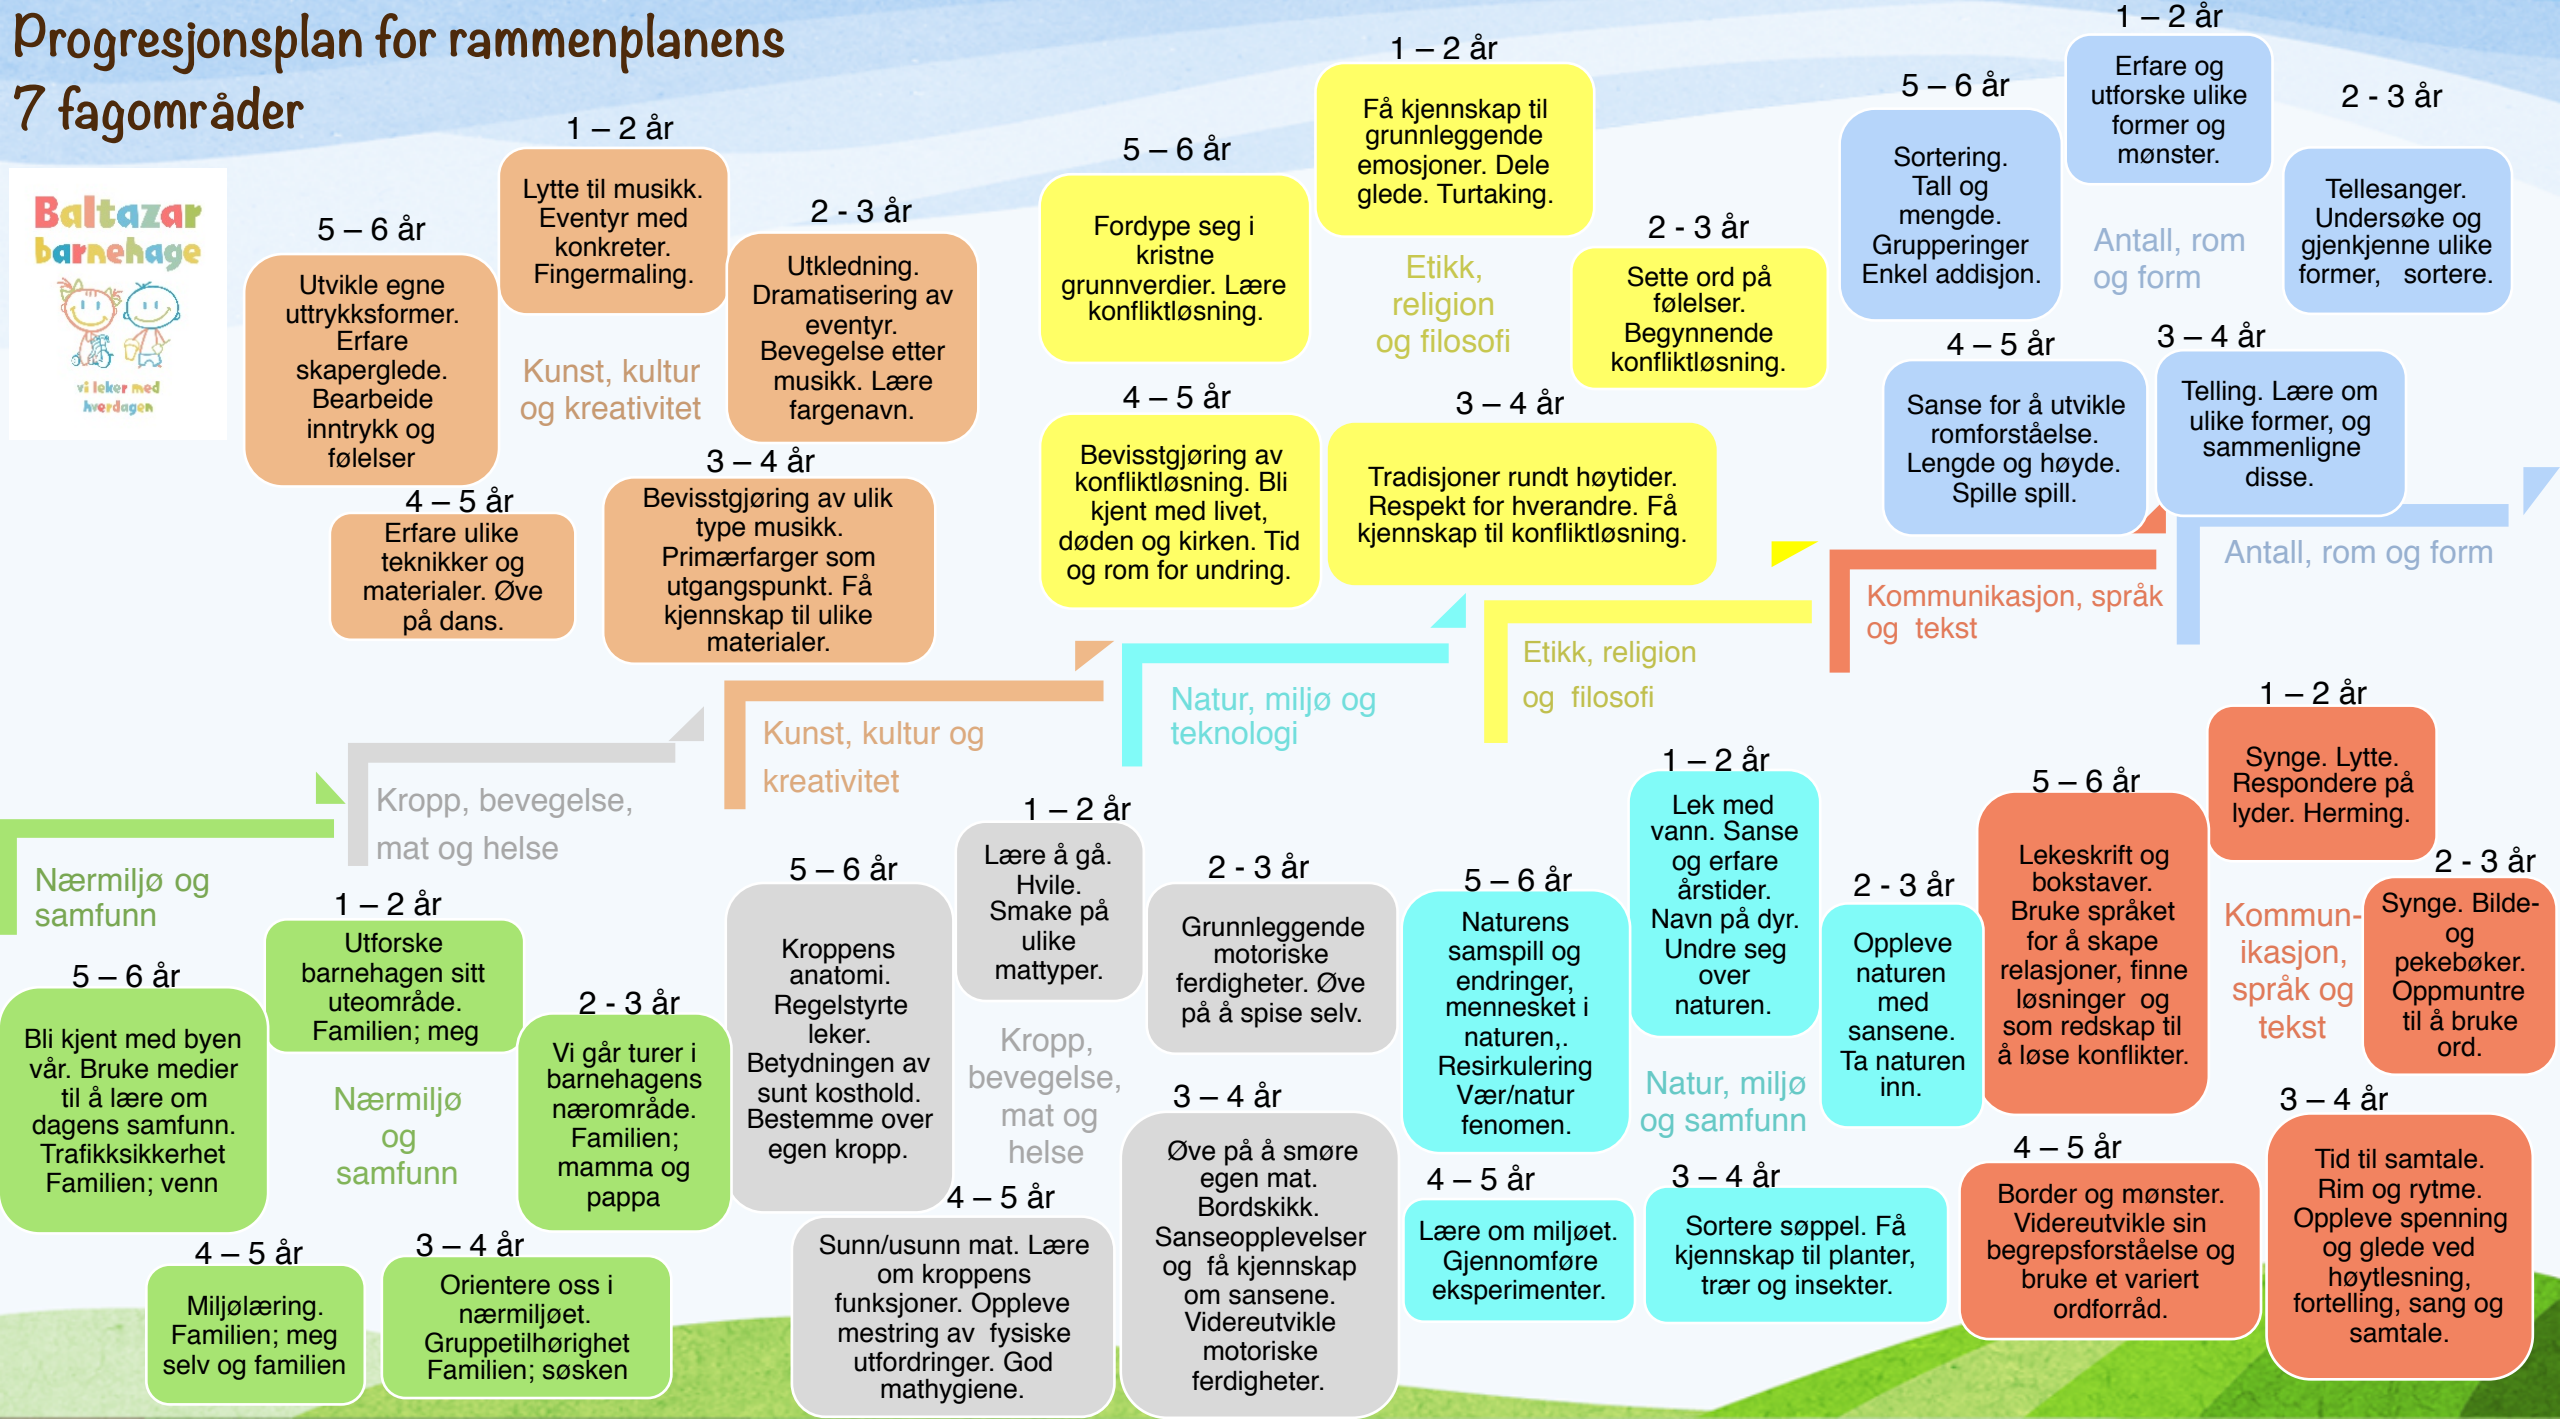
Progresjonsplan for rammenplanens 7 fagområder

Baltazar barnehage
vi leker med hverdagen

5 – 6 år
Utvikle egne uttrykksformer. Erfare skaperglede. Bearbeide inntrykk og følelser

1 – 2 år
Lytte til musikk. Eventyr med konkreter. Fingermaling.

2 - 3 år
Utkledning. Dramatisering av eventyr. Bevegelse etter musikk. Lære fargenavn.

Kunst, kultur og kreativitet

4 – 5 år
Erfare ulike teknikker og materialer. Øve på dans.

3 – 4 år
Bevisstgjøring av ulik type musikk. Primærfarger som utgangspunkt. Få kjennskap til ulike materialer.

5 – 6 år
Fordype seg i kristne grunnverdier. Lære konfliktløsning.

1 – 2 år
Få kjennskap til grunnleggende emosjoner. Dele glede. Turtaking.

Etikk, religion og filosofi

2 - 3 år
Sette ord på følelser. Begynnende konfliktløsning.

4 – 5 år
Bevisstgjøring av konfliktløsning. Bli kjent med livet, døden og kirken. Tid og rom for undring.

3 – 4 år
Tradisjoner rundt høytider. Respekt for hverandre. Få kjennskap til konfliktløsning.

5 – 6 år
Sortering. Tall og mengde. Grupperinger Enkel addisjon.

1 – 2 år
Erfare og utforske ulike former og mønster.

2 - 3 år
Tellesanger. Undersøke og gjenkjenne ulike former, sortere.

Antall, rom og form

4 – 5 år
Sanse for å utvikle romforståelse. Lengde og høyde. Spille spill.

3 – 4 år
Telling. Lære om ulike former, og sammenligne disse.

Antall, rom og form

Kommunikasjon, språk og tekst

Etikk, religion og filosofi

Natur, miljø og teknologi

Kunst, kultur og kreativitet

Kropp, bevegelse, mat og helse

Nærmiljø og samfunn

1 – 2 år
Utforske barnehagen sitt uteområde. Familien; meg

5 – 6 år
Bli kjent med byen vår. Bruke medier til å lære om dagens samfunn. Trafikksikkerhet Familien; venn

Nærmiljø og samfunn

2 - 3 år
Vi går turer i barnehagens nærområde. Familien; mamma og pappa

4 – 5 år
Miljølæring. Familien; meg selv og familien

3 – 4 år
Orientere oss i nærmiljøet. Gruppetilhørighet Familien; søsken

5 – 6 år
Kroppens anatomi. Regelstyrte leker. Betydningen av sunt kosthold. Bestemme over egen kropp.

1 – 2 år
Lære å gå. Hvile. Smake på ulike mattyper.

Kropp, bevegelse, mat og helse

2 - 3 år
Grunnleggende motoriske ferdigheter. Øve på å spise selv.

4 – 5 år
Sunn/usunn mat. Lære om kroppens funksjoner. Oppleve mestring av fysiske utfordringer. God mathygiene.

3 – 4 år
Øve på å smøre egen mat. Bordskikk. Sanseopplevelser og få kjennskap om sansene. Videreutvikle motoriske ferdigheter.

5 – 6 år
Naturens samspill og endringer, mennesket i naturen,. Resirkulering Vær/natur fenomen.

1 – 2 år
Lek med vann. Sanse og erfare årstider. Navn på dyr. Undre seg over naturen.

2 - 3 år
Oppleve naturen med sansene. Ta naturen inn.

Natur, miljø og samfunn

4 – 5 år
Lære om miljøet. Gjennomføre eksperimenter.

3 – 4 år
Sortere søppel. Få kjennskap til planter, trær og insekter.

5 – 6 år
Lekeskrift og bokstaver. Bruke språket for å skape relasjoner, finne løsninger og som redskap til å løse konflikter.

1 – 2 år
Synge. Lytte. Respondere på lyder. Herming.

Kommun-ikasjon, språk og tekst

2 - 3 år
Synge. Bilde- og pekebøker. Oppmuntre til å bruke ord.

4 – 5 år
Border og mønster. Videreutvikle sin begrepsforståelse og bruke et variert ordforråd.

3 – 4 år
Tid til samtale. Rim og rytme. Oppleve spenning og glede ved høytlesning, fortelling, sang og samtale.